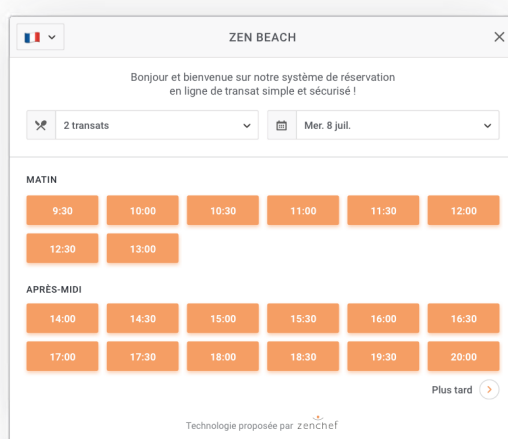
ZEN BEACH

Bonjour et bienvenue sur notre système de réservation en ligne de transat simple et sécurisé !

2 transats

Mer. 8 juil.

MATIN

9:30
10:00
10:30
11:00
11:30
12:00
12:30
13:00

APRÈS-MIDI

14:00
14:30
15:00
15:30
16:00
16:30
17:00
17:30
18:00
18:30
19:30
20:00

Plus tard

Technologie proposée par zenchef